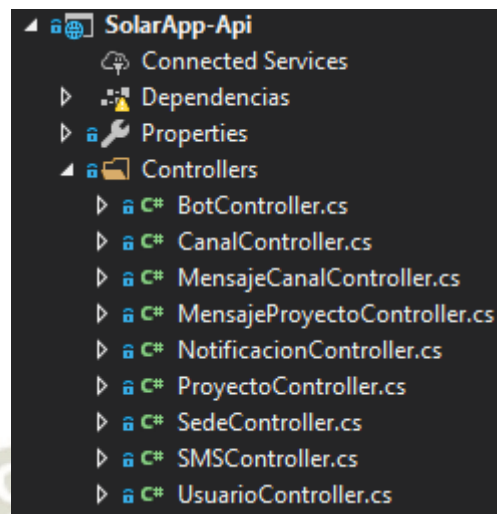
SolarApp-Api
Connected Services
Dependencias
Properties
Controllers
C# BotController.cs
C# CanalController.cs
C# MensajeCanalController.cs
C# MensajeProyectoController.cs
C# NotificacionController.cs
C# ProyectoController.cs
C# SedeController.cs
C# SMSController.cs
C# UsuarioController.cs